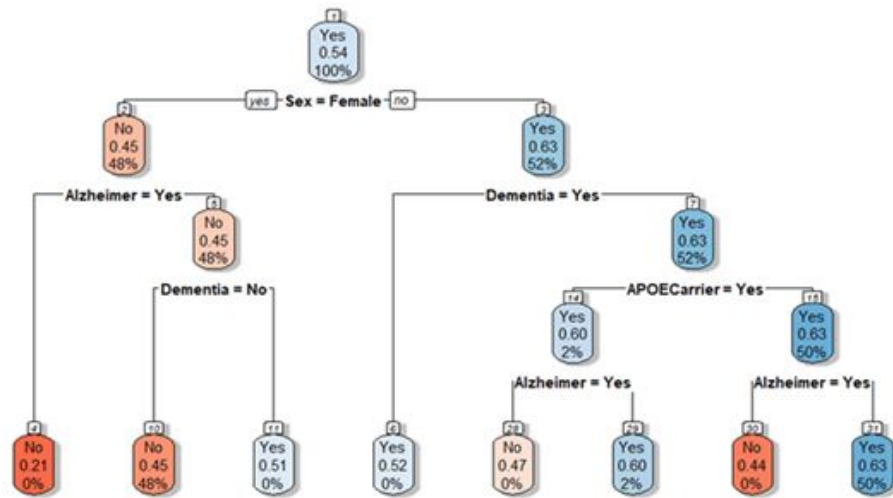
1
Yes
0.54
100%

yes Sex = Female no

2
No
0.45
48%

3
Yes
0.63
52%

Alzheimer = Yes

5
No
0.45
48%

Dementia = No

Dementia = Yes

7
Yes
0.63
52%

APOECarrier = Yes

14
Yes
0.60
2%

15
Yes
0.63
50%

Alzheimer = Yes

Alzheimer = Yes

4
No
0.21
0%

10
No
0.45
48%

11
Yes
0.51
0%

6
Yes
0.52
0%

28
No
0.47
0%

29
Yes
0.60
2%

30
No
0.44
0%

31
Yes
0.63
50%